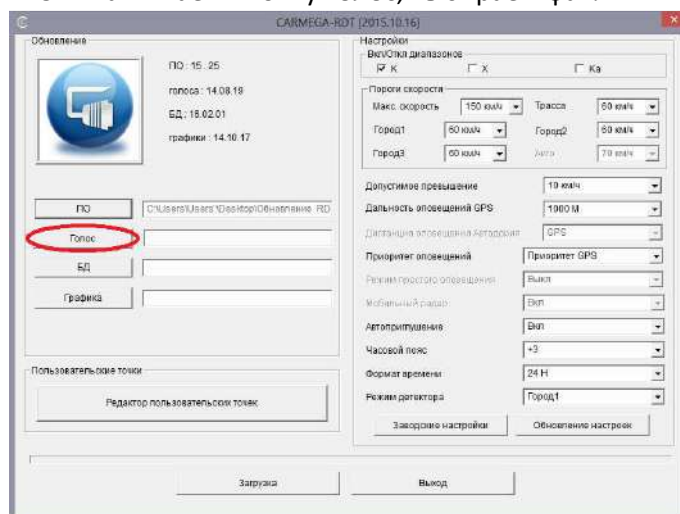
CARMEGA-RDT (2015.10.16)

Обновление

ПО : 15 . 25

голоса : 14.08.18

БД : 18.02.01

графики : 14.10.17

ПО C:\Users\Users\Desktop\Обновление RD

Голос

БД

Графика

Пользовательские точки

Редактор пользовательских точек

Настройки

Вкл/Откл диапазонов

☑ K ☐ X ☐ Ka

Пороги скорости

Макс. скорость 150 км/ч Трасса 60 км/ч

Город1 60 км/ч Город2 60 км/ч

Город3 60 км/ч Авто 70 км/ч

Допустимое превышение 10 км/ч

Дальность оповещений GPS 1000 М

Дистанция оповещения Автодория GPS

Приоритет оповещений Приоритет GPS

Режим простого оповещения Выкл

Мобильный радар Вкл

Автоприглушение Вкл

Часовой пояс +3

Формат времени 24 Н

Режим детектора Город1

Заводские настройки

Обновление настроек

Загрузка

Выход